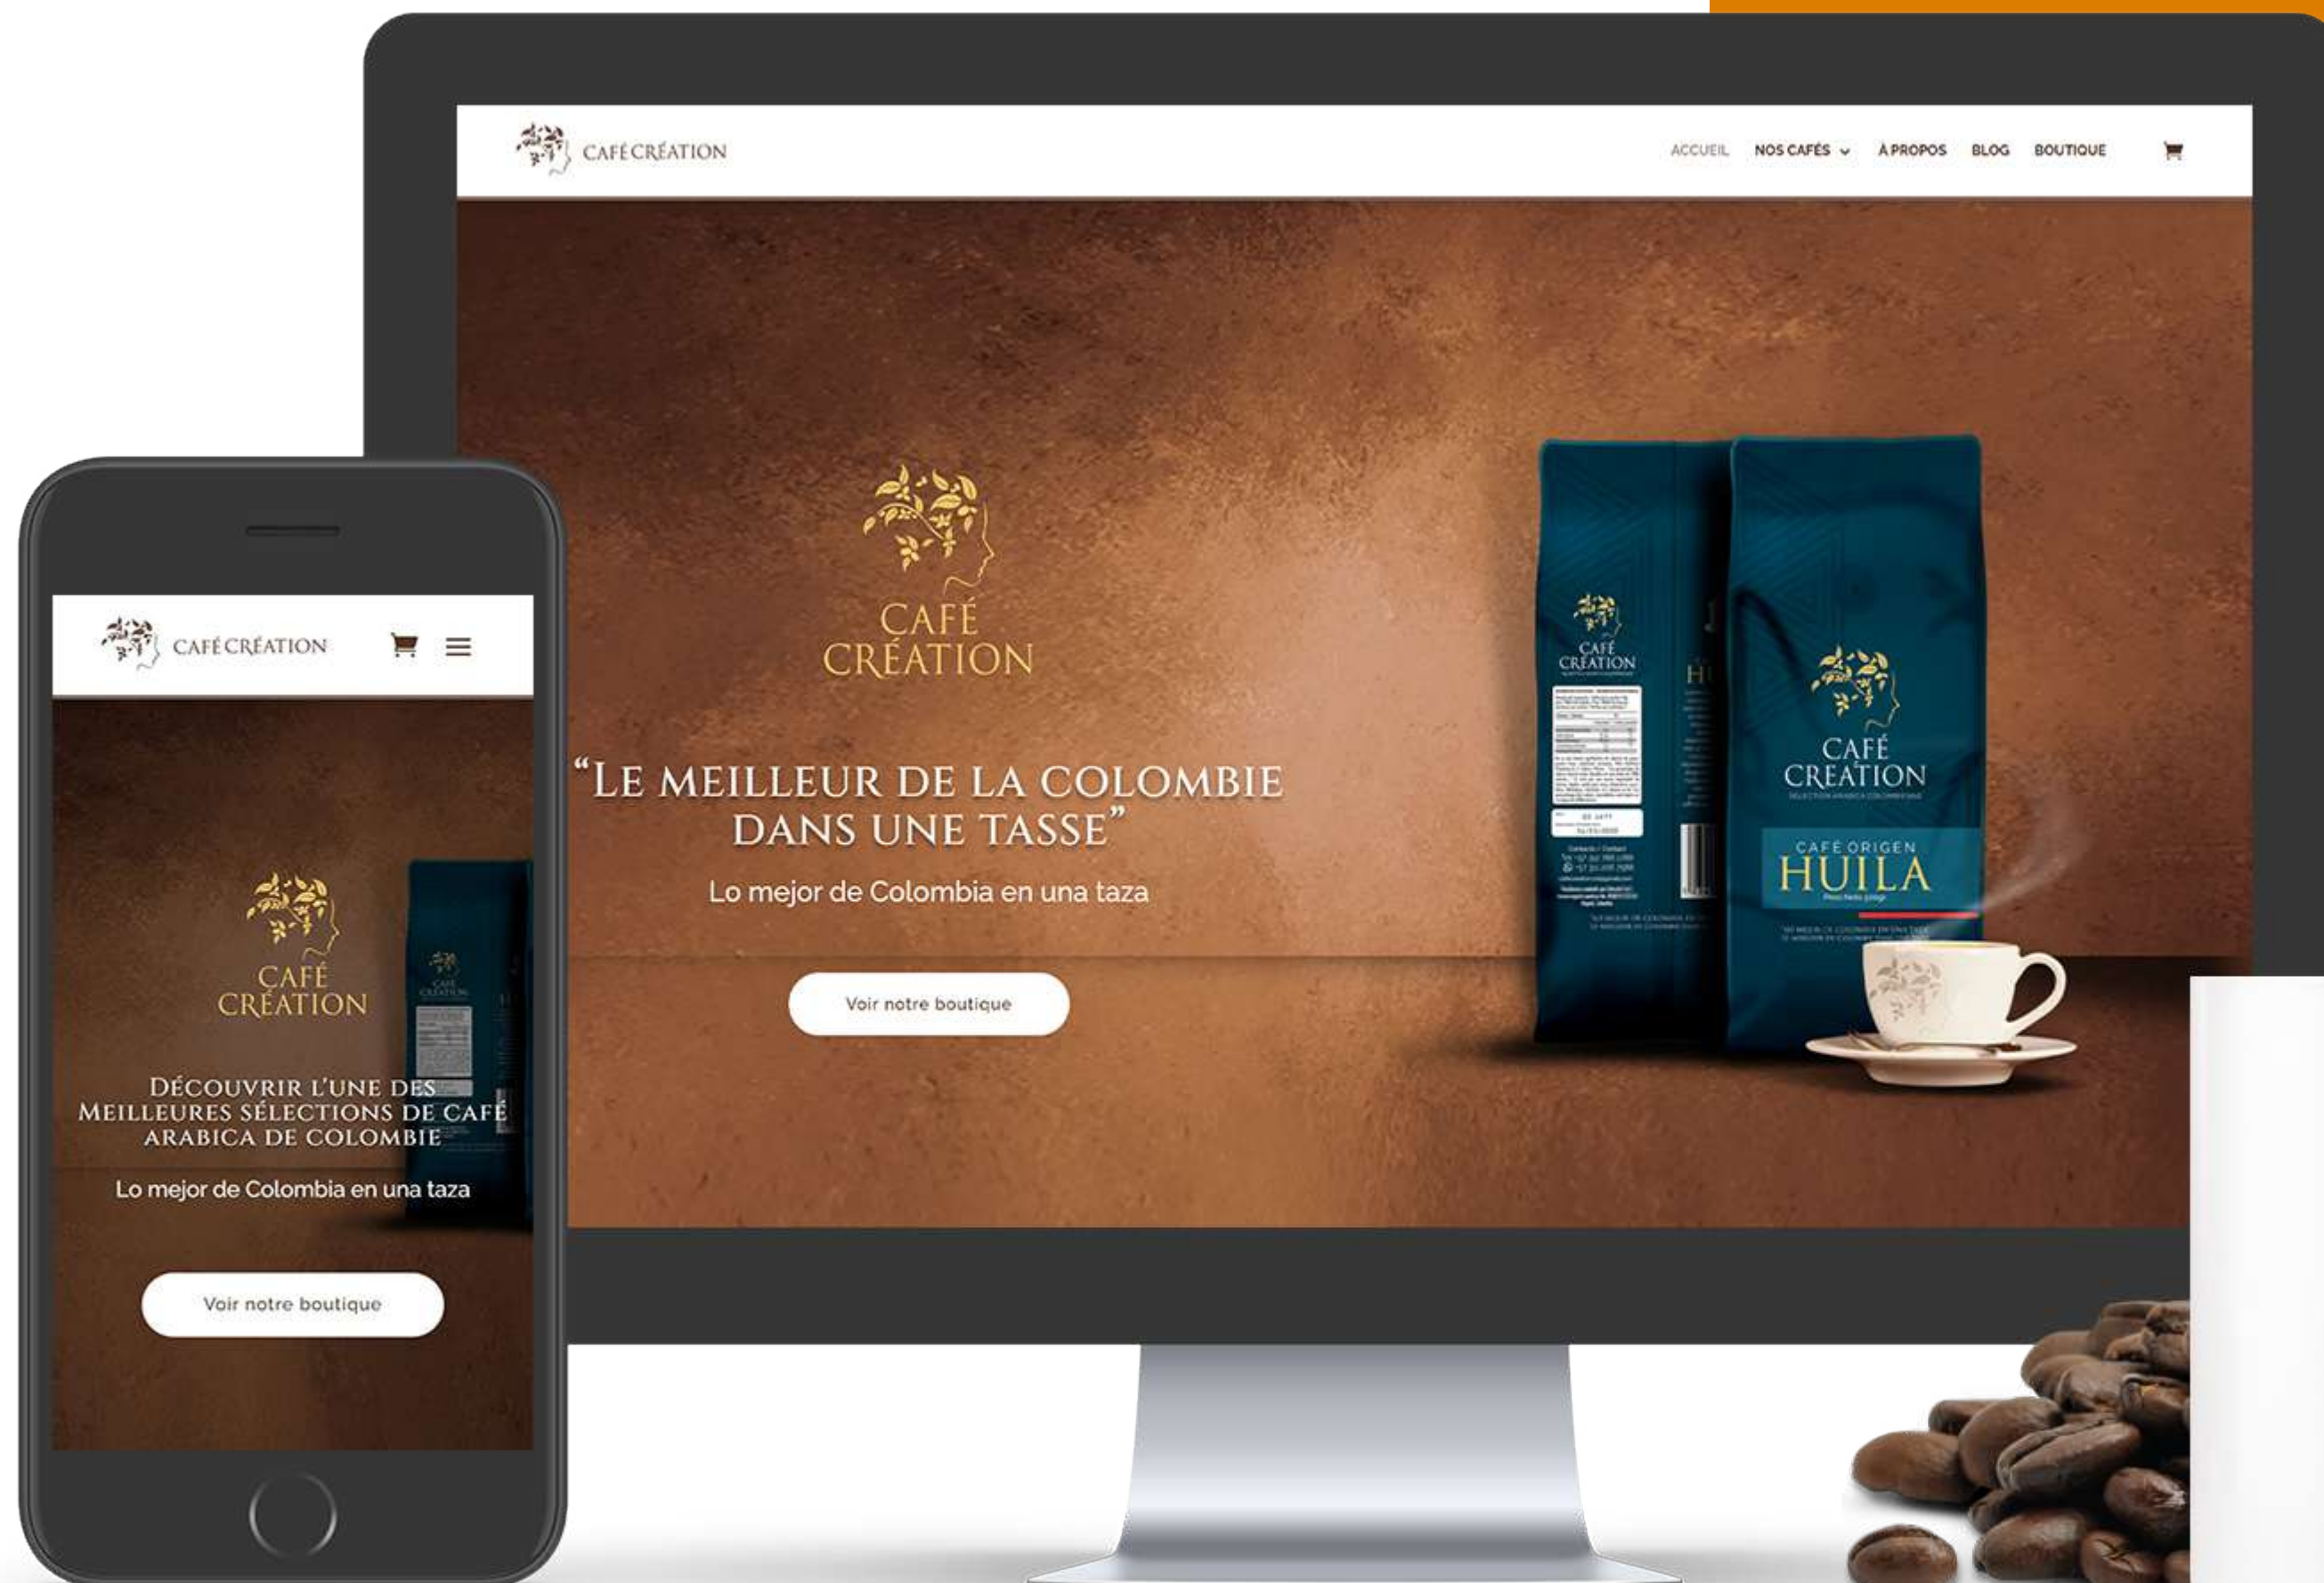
CAFÉ CRÉATION

ACCUEIL NOS CAFÉS À PROPOS BLOG BOUTIQUE

CAFÉ CRÉATION

"LE MEILLEUR DE LA COLOMBIE DANS UNE TASSE"

Lo mejor de Colombia en una taza

Voir notre boutique

CAFÉ CRÉATION

CAFÉ CRÉATION

CAFÉ ORIGEN HUILA

CAFÉ CRÉATION

CAFÉ CRÉATION

DÉCOUVRIR L'UNE DES MEILLEURES SÉLECTIONS DE CAFÉ ARABICA DE COLOMBIE

Lo mejor de Colombia en una taza

Voir notre boutique